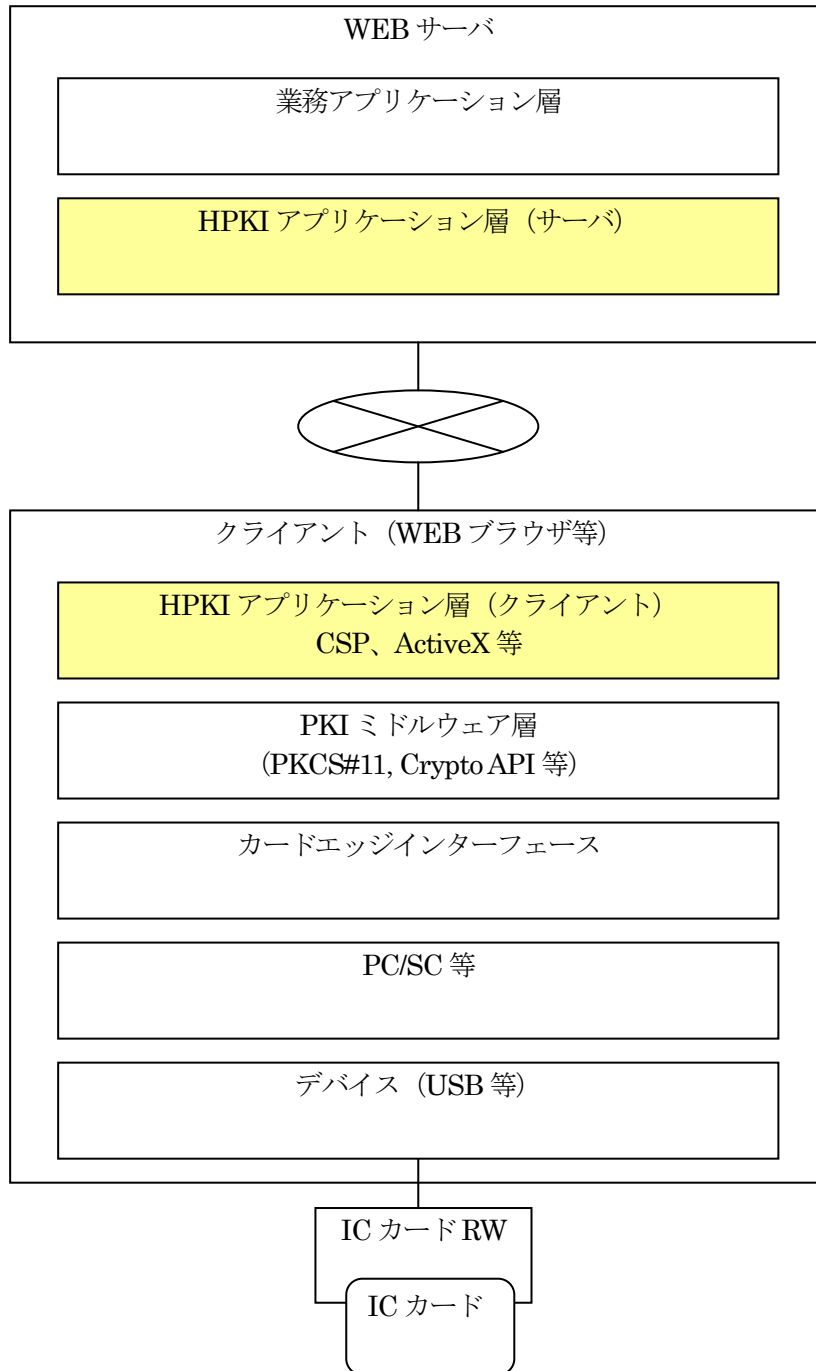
WEB サーバ

業務アプリケーション層

HPKI アプリケーション層（サーバ）

クライアント（WEB ブラウザ等）

HPKI アプリケーション層（クライアント）
CSP、ActiveX 等

PKI ミドルウェア層
（PKCS#11, Crypto API 等）

カードエッジインターフェース

PC/SC 等

デバイス（USB 等）

IC カード RW

IC カード